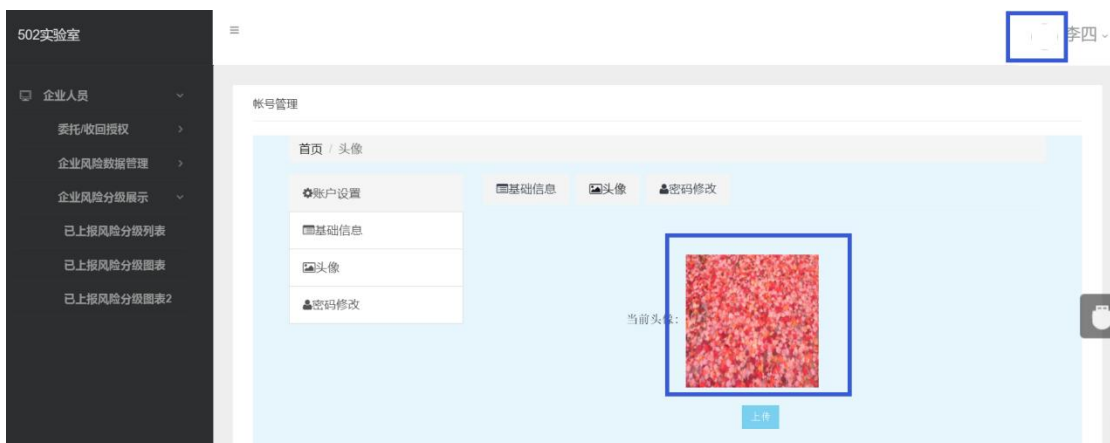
502实验室

≡

李四

企业人员

委托/收回授权

企业风险数据管理

企业风险分级展示

已上报风险分级列表

已上报风险分级图表

已上报风险分级图表2

帐号管理

首页 / 头像

账户设置

基础信息

头像

密码修改

基础信息

头像

密码修改

当前头像:

上传